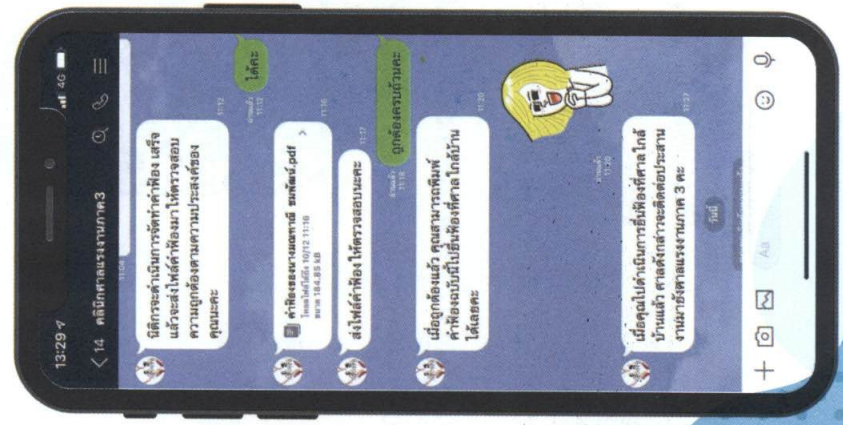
13:29
4G

< 14 คลินิกศาลแรงงานภาค3

นิติกรจะดำเนินการจัดทำคำฟ้อง เสร็จแล้วจะส่งไฟล์คำฟ้องมาให้ตรวจสอบความถูกต้องตามความประสงค์ของคุณนะคะ
11:12

ได้ค่ะ
อ่านแล้ว 11:12

คำฟ้องของนางสาวมณีรัตน์ ธนพัฒน์.pdf
ใช้ได้ถึง 10/12 11:16
ขนาด 184.65 kB
11:16

ส่งไฟล์คำฟ้องให้ตรวจสอบนะคะ
11:17

ถูกต้องครบถ้วนค่ะ
อ่านแล้ว 11:18

เมื่อถูกต้องแล้ว คุณสามารถพิมพ์คำฟ้องฉบับนี้ไปยื่นฟ้องที่ศาลใกล้บ้านได้เลยคะ
11:20

อ่านแล้ว 11:20

วันนี้

เมื่อคุณไปดำเนินการยื่นฟ้องที่ศาลใกล้บ้านแล้ว ศาลดังกล่าวจะติดต่อประสานงานมายังศาลแรงงานภาค 3 คะ
11:27

Aa